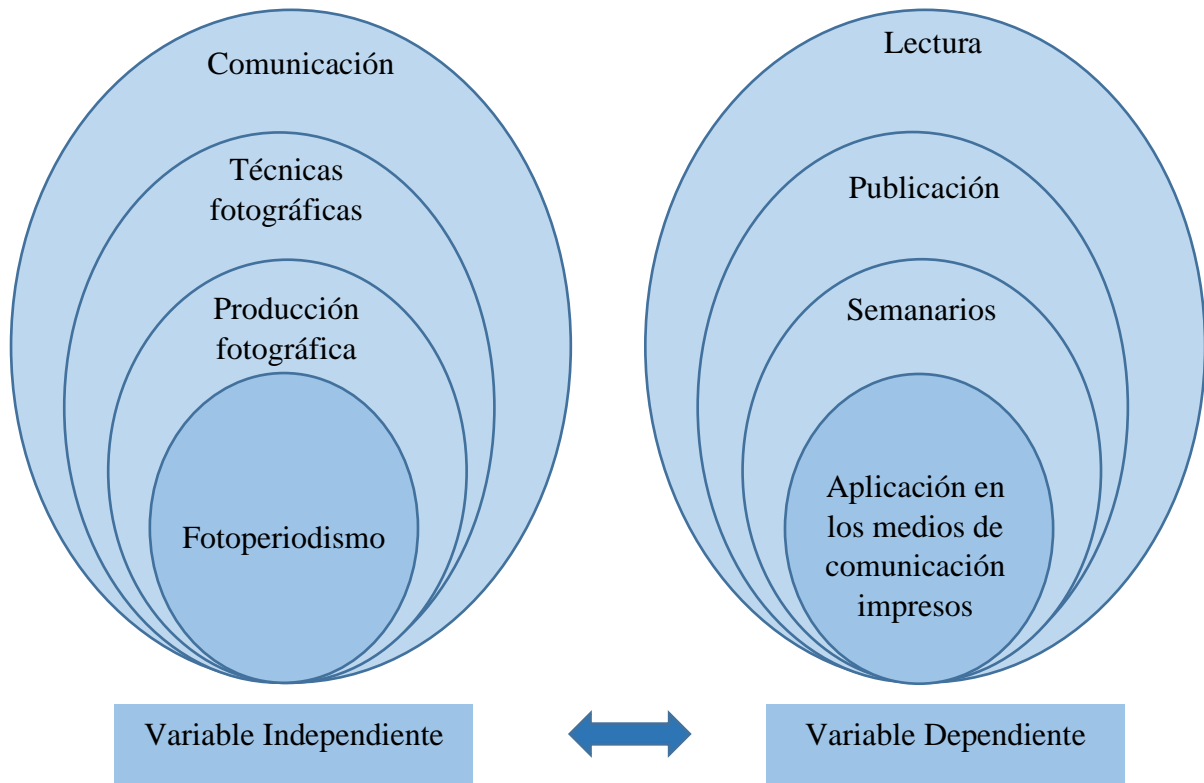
Comunicación

Técnicas fotográficas

Producción fotográfica

Fotoperiodismo

Lectura

Publicación

Semanarios

Aplicación en los medios de comunicación impresos

Variable Independiente

Variable Dependiente